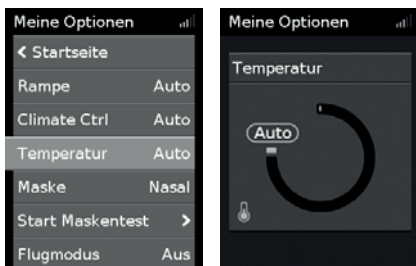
Meine Optionen

< Startseite

| | |
|---|---|
| Rampe | Auto |
| Climate Ctrl | Auto |
| Temperatur | Auto |
| Maske | Nasal |
| Start Maskentest | > |
| Flugmodus | Aus |

Meine Optionen

Temperatur

Auto